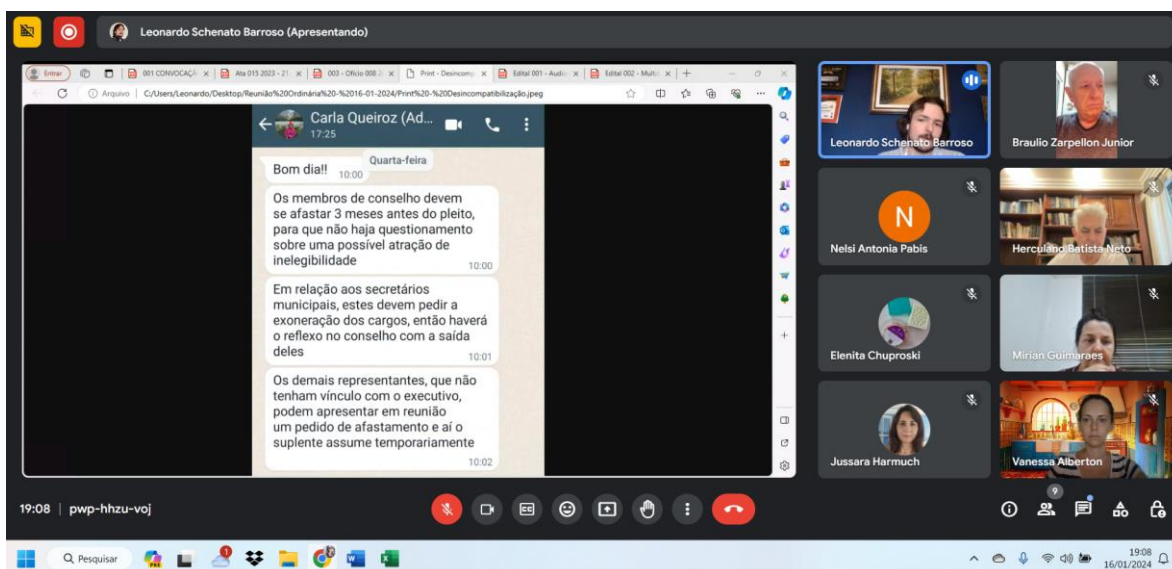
Leonardo Schenato Barroso (Apresentando)

Entrar | 001 CONVOCAÇÃ | Ata 015 2023 - 21 | 003 - Ofício 008 2 | Print - Desincomp | Edital 001 - Audi | Edital 002 - Mult

Arquivo | C:/Users/Leonardo/Desktop/Reunião%20Ordinária%20-%2016-01-2024/Print%20-%20Desincompatibilização.jpeg

Carla Queiroz (Ad...
17:25

Quarta-feira

Bom dia!! 10:00

Os membros de conselho devem se afastar 3 meses antes do pleito, para que não haja questionamento sobre uma possível atração de inelegibilidade 10:00

Em relação aos secretários municipais, estes devem pedir a exoneração dos cargos, então haverá o reflexo no conselho com a saída deles 10:01

Os demais representantes, que não tenham vínculo com o executivo, podem apresentar em reunião um pedido de afastamento e aí o suplente assume temporariamente 10:02

Leonardo Schenato Barroso
Braulio Zarpellon Junior
N
Nelsi Antonia Pabis
Herculano Batista Neto
Elenita Chuproski
Mirian Guimaraes
Jussara Harmuch
Vanessa Alberton

19:08 | pwp-hhzu-voj

9

Pesquisar

19:08
16/01/2024